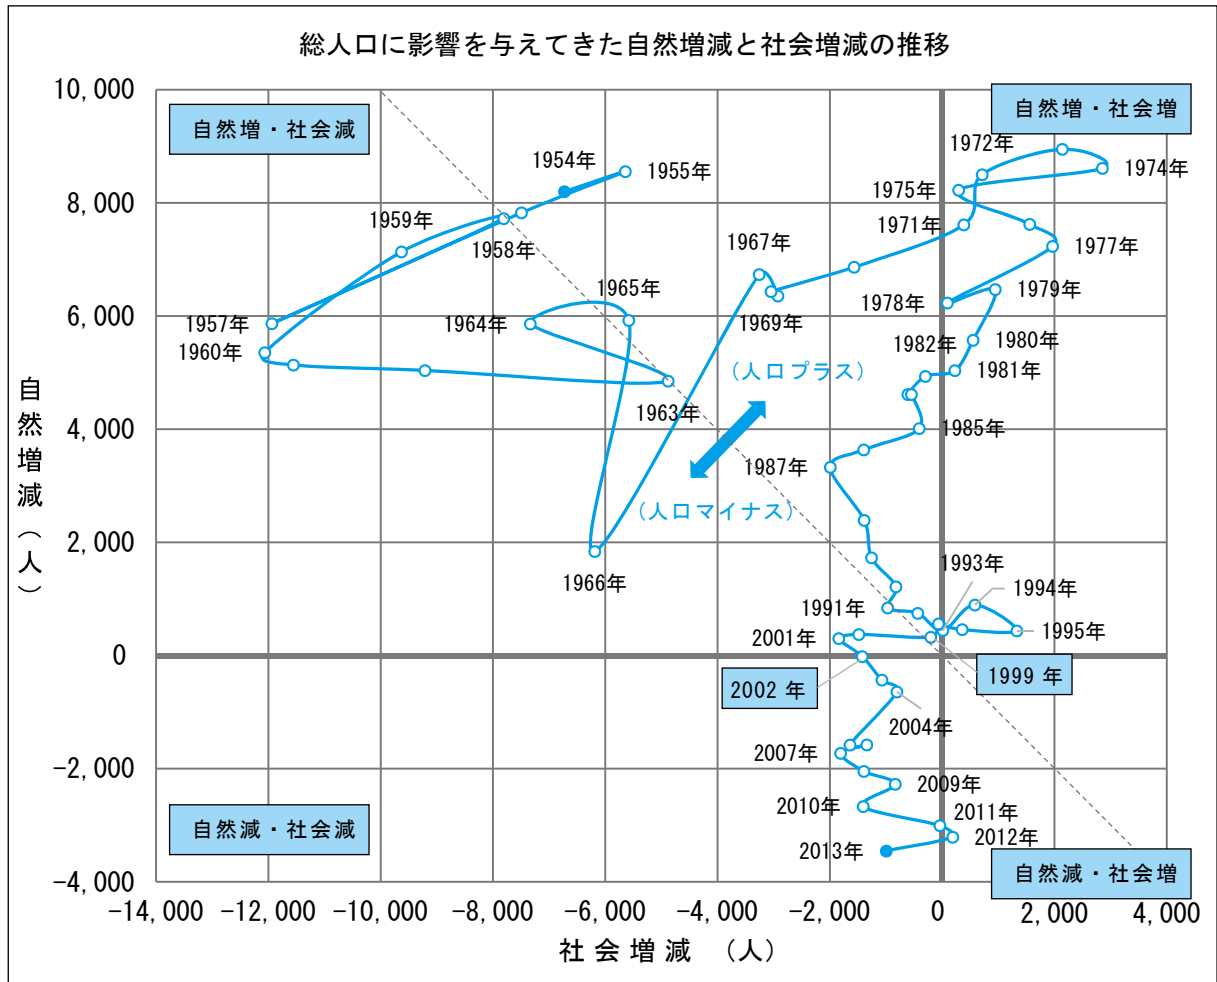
総人口に影響を与えてきた自然増減と社会増減の推移

自然増・社会減

自然増・社会増

自然減・社会減

自然減・社会増

10,000
8,000
6,000
4,000
2,000
0
−2,000
−4,000

自然増減（人）

1954年
1955年
1959年
1958年
1957年
1960年
1964年
1965年
1963年
1966年
1967年
1969年
1972年
1974年
1975年
1971年
1977年
1978年
1979年
1980年
1982年
1981年
1985年
1987年
（人口プラス）
（人口マイナス）
1993年
1994年
1991年
1995年
2001年
1999 年
2002 年
2004年
2007年
2009年
2010年
2011年
2012年
2013年

−14,000 −12,000 −10,000 −8,000 −6,000 −4,000 −2,000 0 2,000 4,000

社会増減 （人）